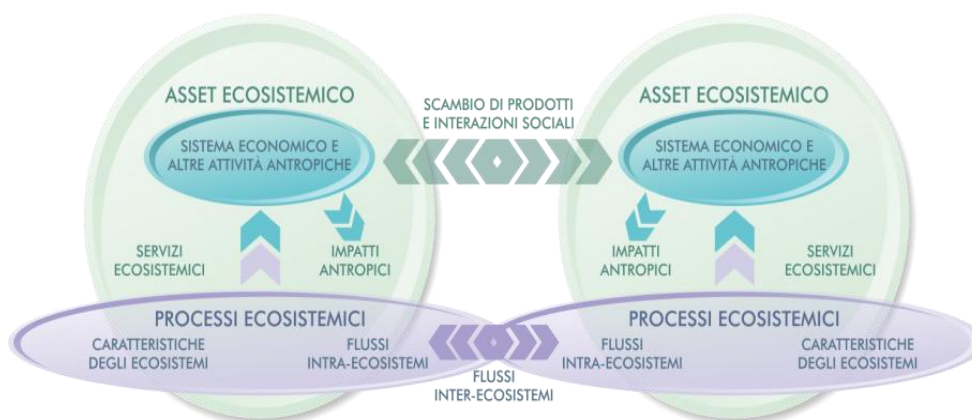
ASSET ECOSISTEMICO

SISTEMA ECONOMICO E ALTRE ATTIVITÀ ANTROPICHE

SERVIZI ECOSISTEMICI

IMPATTI ANTROPICI

SCAMBIO DI PRODOTTI E INTERAZIONI SOCIALI

ASSET ECOSISTEMICO

SISTEMA ECONOMICO E ALTRE ATTIVITÀ ANTROPICHE

IMPATTI ANTROPICI

SERVIZI ECOSISTEMICI

PROCESSI ECOSISTEMICI

CARATTERISTICHE DEGLI ECOSISTEMI

FLUSSI INTRA-ECOSISTEMI

FLUSSI INTER-ECOSISTEMI

PROCESSI ECOSISTEMICI

FLUSSI INTRA-ECOSISTEMI

CARATTERISTICHE DEGLI ECOSISTEMI